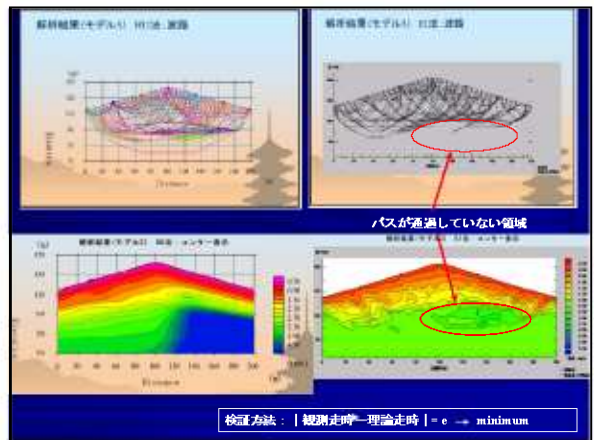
解析結果(モデル1) 切法:波線

解析結果(モデル1) 幻法:波線

パスが通過していない領域

解析結果(モデル1) 切法:コンター表示

解析結果(モデル1) 幻法:コンター表示

Distance

Distance

検証方法: |観測走時−理論走時| = e → minimum